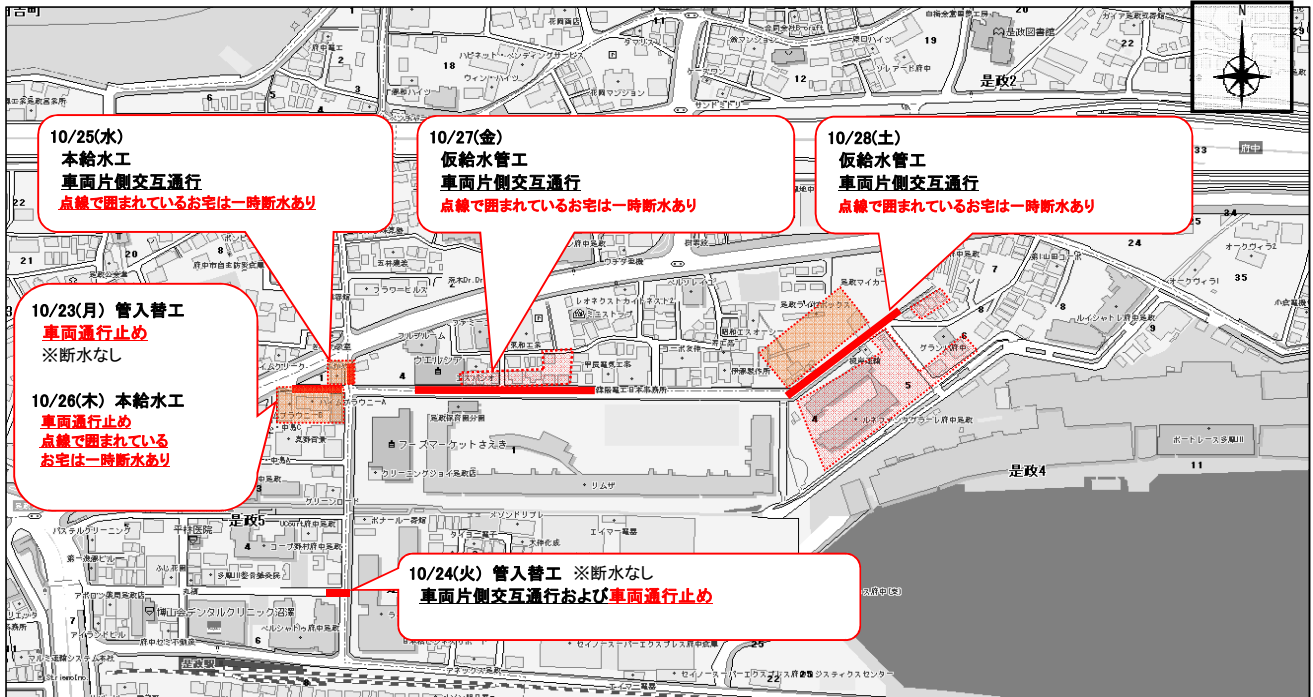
10/25(水)
本給水工
車両片側交互通行
点線で囲まれているお宅は一時断水あり

10/27(金)
仮給水管工
車両片側交互通行
点線で囲まれているお宅は一時断水あり

10/28(土)
仮給水管工
車両片側交互通行
点線で囲まれているお宅は一時断水あり

10/23(月) 管入替工
車両通行止め
※断水なし

10/26(木) 本給水工
車両通行止め
点線で囲まれている
お宅は一時断水あり

10/24(火) 管入替工 ※断水なし
車両片側交互通行および車両通行止め

N
是政図書館
是政2
是政4
是政5
府中
フーズマーケットさえき
リムザ
ウエルシア
クリーニングジョイ府中是政
ボートレース多摩川
是政駅
エイマー電器
セイノースーパーエクスプレス府中
18
19
12
20
22
33
34
35
24
21
5
4
6
7
8
9
1
2
3